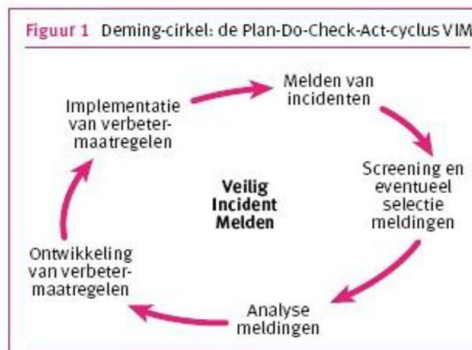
Figuur 1 Deming-cirkel: de Plan-Do-Check-Act-cyclus VIM

Melden van incidenten

Screening en eventueel selectie meldingen

Analyse meldingen

Ontwikkeling van verbetermaatregelen

Implementatie van verbetermaatregelen

Veilig Incident Melden